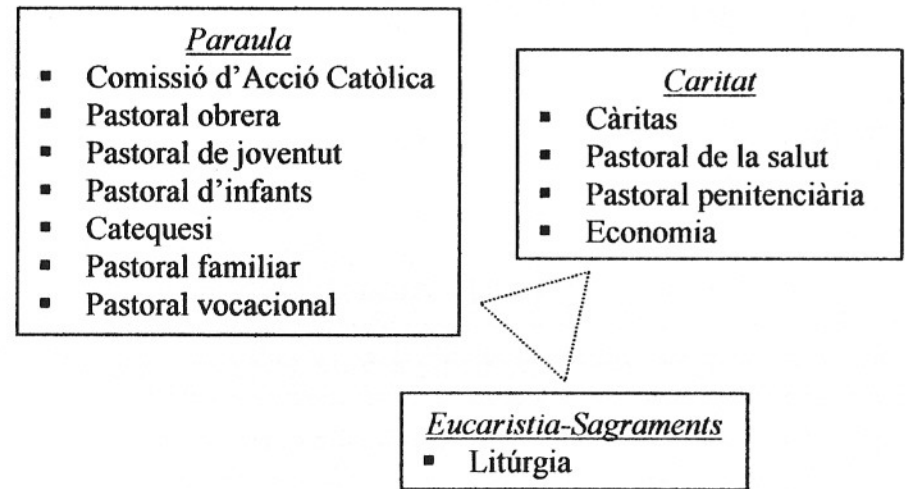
Paraula
- Comissió d'Acció Catòlica
- Pastoral obrera
- Pastoral de joventut
- Pastoral d'infants
- Catequesi
- Pastoral familiar
- Pastoral vocacional

Caritat
- Càritas
- Pastoral de la salut
- Pastoral penitenciària
- Economia

Eucaristia-Sagraments
- Litúrgia